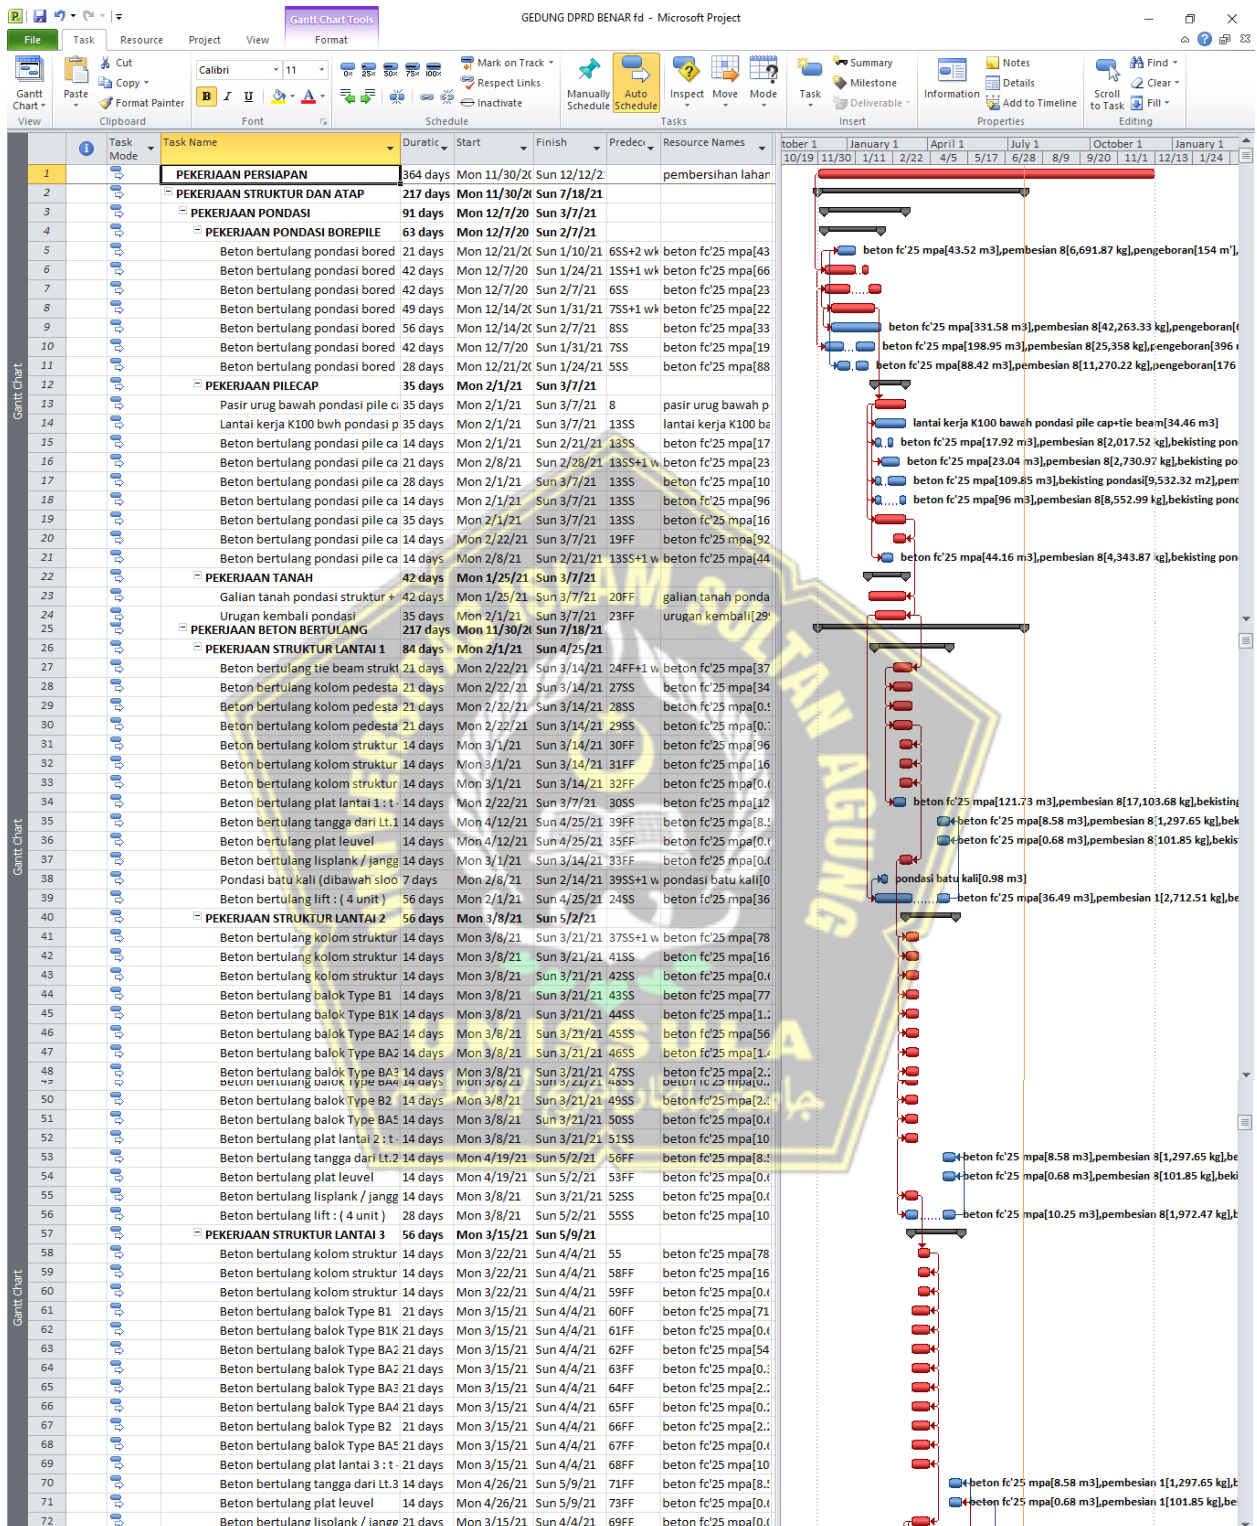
GEDUNG DPRD BENAR fd - Microsoft Project

Gantt Chart Tools

File | Task | Resource | Project | View | Format

Gantt Chart | Paste | Cut | Copy | Format Painter | Calibri | 11 | Mark on Track | Respect Links | Inactivate | Manually Schedule | Auto Schedule | Inspect | Move | Mode | Task | Summary | Milestone | Deliverable | Information | Notes | Details | Add to Timeline | Scroll to Task | Find | Clear | Fill

View | Clipboard | Font | Schedule | Tasks | Insert | Properties | Editing

| | Task Mode | Task Name | Duration | Start | Finish | Predecessors | Resource Names |
|---|---|---|---|---|---|---|---|
| 1 | | PEKERJAAN PERSIAPAN | 364 days | Mon 11/30/2( | Sun 12/12/2: | | pembersihan lahan |
| 2 | | PEKERJAAN STRUKTUR DAN ATAP | 217 days | Mon 11/30/2( | Sun 7/18/21 | | |
| 3 | | PEKERJAAN PONDASI | 91 days | Mon 12/7/20 | Sun 3/7/21 | | |
| 4 | | PEKERJAAN PONDASI BOREPILE | 63 days | Mon 12/7/20 | Sun 2/7/21 | | |
| 5 | | Beton bertulang pondasi bored | 21 days | Mon 12/21/2( | Sun 1/10/21 | 6SS+2 wk | beton fc'25 mpa[43 |
| 6 | | Beton bertulang pondasi bored | 42 days | Mon 12/7/20 | Sun 1/24/21 | 1SS+1 wk | beton fc'25 mpa[66 |
| 7 | | Beton bertulang pondasi bored | 42 days | Mon 12/7/20 | Sun 2/7/21 | 6SS | beton fc'25 mpa[23 |
| 8 | | Beton bertulang pondasi bored | 49 days | Mon 12/14/2( | Sun 1/31/21 | 7SS+1 wk | beton fc'25 mpa[22 |
| 9 | | Beton bertulang pondasi bored | 56 days | Mon 12/14/2( | Sun 2/7/21 | 8SS | beton fc'25 mpa[33 |
| 10 | | Beton bertulang pondasi bored | 42 days | Mon 12/7/20 | Sun 1/31/21 | 7SS | beton fc'25 mpa[19 |
| 11 | | Beton bertulang pondasi bored | 28 days | Mon 12/21/2( | Sun 1/24/21 | 5SS | beton fc'25 mpa[88 |
| 12 | | PEKERJAAN PILECAP | 35 days | Mon 2/1/21 | Sun 3/7/21 | | |
| 13 | | Pasir urug bawah pondasi pile c | 35 days | Mon 2/1/21 | Sun 3/7/21 | 8 | pasir urug bawah p |
| 14 | | Lantai kerja K100 bwh pondasi p | 35 days | Mon 2/1/21 | Sun 3/7/21 | 13SS | lantai kerja K100 ba |
| 15 | | Beton bertulang pondasi pile ca | 14 days | Mon 2/1/21 | Sun 2/21/21 | 13SS | beton fc'25 mpa[17 |
| 16 | | Beton bertulang pondasi pile ca | 21 days | Mon 2/8/21 | Sun 2/28/21 | 13SS+1 w | beton fc'25 mpa[23 |
| 17 | | Beton bertulang pondasi pile ca | 28 days | Mon 2/1/21 | Sun 3/7/21 | 13SS | beton fc'25 mpa[10 |
| 18 | | Beton bertulang pondasi pile ca | 14 days | Mon 2/1/21 | Sun 3/7/21 | 13SS | beton fc'25 mpa[96 |
| 19 | | Beton bertulang pondasi pile ca | 35 days | Mon 2/1/21 | Sun 3/7/21 | 13SS | beton fc'25 mpa[16 |
| 20 | | Beton bertulang pondasi pile ca | 14 days | Mon 2/22/21 | Sun 3/7/21 | 19FF | beton fc'25 mpa[92 |
| 21 | | Beton bertulang pondasi pile ca | 14 days | Mon 2/8/21 | Sun 2/21/21 | 13SS+1 w | beton fc'25 mpa[44 |
| 22 | | PEKERJAAN TANAH | 42 days | Mon 1/25/21 | Sun 3/7/21 | | |
| 23 | | Galian tanah pondasi struktur + | 42 days | Mon 1/25/21 | Sun 3/7/21 | 20FF | galian tanah ponda |
| 24 | | Urugan kembali pondasi | 35 days | Mon 2/1/21 | Sun 3/7/21 | 23FF | urugan kembali[29' |
| 25 | | PEKERJAAN BETON BERTULANG | 217 days | Mon 11/30/2( | Sun 7/18/21 | | |
| 26 | | PEKERJAAN STRUKTUR LANTAI 1 | 84 days | Mon 2/1/21 | Sun 4/25/21 | | |
| 27 | | Beton bertulang tie beam strukt | 21 days | Mon 2/22/21 | Sun 3/14/21 | 24FF+1 w | beton fc'25 mpa[37 |
| 28 | | Beton bertulang kolom pedesta | 21 days | Mon 2/22/21 | Sun 3/14/21 | 27SS | beton fc'25 mpa[34 |
| 29 | | Beton bertulang kolom pedesta | 21 days | Mon 2/22/21 | Sun 3/14/21 | 28SS | beton fc'25 mpa[0.! |
| 30 | | Beton bertulang kolom pedesta | 21 days | Mon 2/22/21 | Sun 3/14/21 | 29SS | beton fc'25 mpa[0.' |
| 31 | | Beton bertulang kolom struktur | 14 days | Mon 3/1/21 | Sun 3/14/21 | 30FF | beton fc'25 mpa[96 |
| 32 | | Beton bertulang kolom struktur | 14 days | Mon 3/1/21 | Sun 3/14/21 | 31FF | beton fc'25 mpa[16 |
| 33 | | Beton bertulang kolom struktur | 14 days | Mon 3/1/21 | Sun 3/14/21 | 32FF | beton fc'25 mpa[0.( |
| 34 | | Beton bertulang plat lantai 1 : t | 14 days | Mon 2/22/21 | Sun 3/7/21 | 30SS | beton fc'25 mpa[12 |
| 35 | | Beton bertulang tangga dari Lt.1 | 14 days | Mon 4/12/21 | Sun 4/25/21 | 39FF | beton fc'25 mpa[8.! |
| 36 | | Beton bertulang plat leuvel | 14 days | Mon 4/12/21 | Sun 4/25/21 | 35FF | beton fc'25 mpa[0.( |
| 37 | | Beton bertulang lisplank / jangg | 14 days | Mon 3/1/21 | Sun 3/14/21 | 33FF | beton fc'25 mpa[0.( |
| 38 | | Pondasi batu kali (dibawah sloo | 7 days | Mon 2/8/21 | Sun 2/14/21 | 39SS+1 w | pondasi batu kali[0 |
| 39 | | Beton bertulang lift : ( 4 unit ) | 56 days | Mon 2/1/21 | Sun 4/25/21 | 24SS | beton fc'25 mpa[36 |
| 40 | | PEKERJAAN STRUKTUR LANTAI 2 | 56 days | Mon 3/8/21 | Sun 5/2/21 | | |
| 41 | | Beton bertulang kolom struktur | 14 days | Mon 3/8/21 | Sun 3/21/21 | 37SS+1 w | beton fc'25 mpa[78 |
| 42 | | Beton bertulang kolom struktur | 14 days | Mon 3/8/21 | Sun 3/21/21 | 41SS | beton fc'25 mpa[16 |
| 43 | | Beton bertulang kolom struktur | 14 days | Mon 3/8/21 | Sun 3/21/21 | 42SS | beton fc'25 mpa[0.( |
| 44 | | Beton bertulang balok Type B1 | 14 days | Mon 3/8/21 | Sun 3/21/21 | 43SS | beton fc'25 mpa[77 |
| 45 | | Beton bertulang balok Type B1K | 14 days | Mon 3/8/21 | Sun 3/21/21 | 44SS | beton fc'25 mpa[1.: |
| 46 | | Beton bertulang balok Type BA2 | 14 days | Mon 3/8/21 | Sun 3/21/21 | 45SS | beton fc'25 mpa[56 |
| 47 | | Beton bertulang balok Type BA2 | 14 days | Mon 3/8/21 | Sun 3/21/21 | 46SS | beton fc'25 mpa[1.4 |
| 48 | | Beton bertulang balok Type BA3 | 14 days | Mon 3/8/21 | Sun 3/21/21 | 47SS | beton fc'25 mpa[2.: |
| 49 | | Beton bertulang balok Type BA4 | 14 days | Mon 3/8/21 | Sun 3/21/21 | 48SS | beton fc'25 mpa[0.: |
| 50 | | Beton bertulang balok Type B2 | 14 days | Mon 3/8/21 | Sun 3/21/21 | 49SS | beton fc'25 mpa[2.: |
| 51 | | Beton bertulang balok Type BA5 | 14 days | Mon 3/8/21 | Sun 3/21/21 | 50SS | beton fc'25 mpa[0.( |
| 52 | | Beton bertulang plat lantai 2 : t | 14 days | Mon 3/8/21 | Sun 3/21/21 | 51SS | beton fc'25 mpa[10 |
| 53 | | Beton bertulang tangga dari Lt.2 | 14 days | Mon 4/19/21 | Sun 5/2/21 | 56FF | beton fc'25 mpa[8.! |
| 54 | | Beton bertulang plat leuvel | 14 days | Mon 4/19/21 | Sun 5/2/21 | 53FF | beton fc'25 mpa[0.( |
| 55 | | Beton bertulang lisplank / jangg | 14 days | Mon 3/8/21 | Sun 3/21/21 | 52SS | beton fc'25 mpa[0.( |
| 56 | | Beton bertulang lift : ( 4 unit ) | 28 days | Mon 3/8/21 | Sun 5/2/21 | 55SS | beton fc'25 mpa[10 |
| 57 | | PEKERJAAN STRUKTUR LANTAI 3 | 56 days | Mon 3/15/21 | Sun 5/9/21 | | |
| 58 | | Beton bertulang kolom struktur | 14 days | Mon 3/22/21 | Sun 4/4/21 | 55 | beton fc'25 mpa[78 |
| 59 | | Beton bertulang kolom struktur | 14 days | Mon 3/22/21 | Sun 4/4/21 | 58FF | beton fc'25 mpa[16 |
| 60 | | Beton bertulang kolom struktur | 14 days | Mon 3/22/21 | Sun 4/4/21 | 59FF | beton fc'25 mpa[0.( |
| 61 | | Beton bertulang balok Type B1 | 21 days | Mon 3/15/21 | Sun 4/4/21 | 60FF | beton fc'25 mpa[71 |
| 62 | | Beton bertulang balok Type B1K | 21 days | Mon 3/15/21 | Sun 4/4/21 | 61FF | beton fc'25 mpa[0.( |
| 63 | | Beton bertulang balok Type BA2 | 21 days | Mon 3/15/21 | Sun 4/4/21 | 62FF | beton fc'25 mpa[54 |
| 64 | | Beton bertulang balok Type BA2 | 21 days | Mon 3/15/21 | Sun 4/4/21 | 63FF | beton fc'25 mpa[0.: |
| 65 | | Beton bertulang balok Type BA3 | 21 days | Mon 3/15/21 | Sun 4/4/21 | 64FF | beton fc'25 mpa[2.: |
| 66 | | Beton bertulang balok Type BA4 | 21 days | Mon 3/15/21 | Sun 4/4/21 | 65FF | beton fc'25 mpa[0.: |
| 67 | | Beton bertulang balok Type B2 | 21 days | Mon 3/15/21 | Sun 4/4/21 | 66FF | beton fc'25 mpa[2.: |
| 68 | | Beton bertulang balok Type BA5 | 21 days | Mon 3/15/21 | Sun 4/4/21 | 67FF | beton fc'25 mpa[0.( |
| 69 | | Beton bertulang plat lantai 3 : t | 21 days | Mon 3/15/21 | Sun 4/4/21 | 68FF | beton fc'25 mpa[10 |
| 70 | | Beton bertulang tangga dari Lt.3 | 14 days | Mon 4/26/21 | Sun 5/9/21 | 71FF | beton fc'25 mpa[8.! |
| 71 | | Beton bertulang plat leuvel | 14 days | Mon 4/26/21 | Sun 5/9/21 | 73FF | beton fc'25 mpa[0.( |
| 72 | | Beton bertulang lisplank / jangg | 21 days | Mon 3/15/21 | Sun 4/4/21 | 69FF | beton fc'25 mpa[0.( |

tober 1 | January 1 | April 1 | July 1 | October 1 | January 1
10/19 | 11/30 | 1/11 | 2/22 | 4/5 | 5/17 | 6/28 | 8/9 | 9/20 | 11/1 | 12/13 | 1/24

beton fc'25 mpa[43.52 m3],pembesian 8[6,691.87 kg],pengeboran[154 m'],
beton fc'25 mpa[331.58 m3],pembesian 8[42,263.33 kg],pengeboran[
beton fc'25 mpa[198.95 m3],pembesian 8[25,358 kg],pengeboran[396
beton fc'25 mpa[88.42 m3],pembesian 8[11,270.22 kg],pengeboran[176
lantai kerja K100 bawah pondasi pile cap+tie beam[34.46 m3]
beton fc'25 mpa[17.92 m3],pembesian 8[2,017.52 kg],bekisting pon
beton fc'25 mpa[23.04 m3],pembesian 8[2,730.97 kg],bekisting po
beton fc'25 mpa[109.85 m3],bekisting pondasi[9,532.32 m2],pem
beton fc'25 mpa[96 m3],pembesian 8[8,552.99 kg],bekisting pond
beton fc'25 mpa[44.16 m3],pembesian 8[4,343.87 kg],bekisting pon
beton fc'25 mpa[121.73 m3],pembesian 8[17,103.68 kg],bekisting
beton fc'25 mpa[8.58 m3],pembesian 8[1,297.65 kg],bek
beton fc'25 mpa[0.68 m3],pembesian 8[101.85 kg],bekis
pondasi batu kali[0.98 m3]
beton fc'25 mpa[36.49 m3],pembesian 1[2,712.51 kg],be
beton fc'25 mpa[8.58 m3],pembesian 8[1,297.65 kg],be
beton fc'25 mpa[0.68 m3],pembesian 8[101.85 kg],beki
beton fc'25 mpa[10.25 m3],pembesian 8[1,972.47 kg],b
beton fc'25 mpa[8.58 m3],pembesian 1[1,297.65 kg],b
beton fc'25 mpa[0.68 m3],pembesian 1[101.85 kg],be

Gantt Chart
Gantt Chart
Gantt Chart